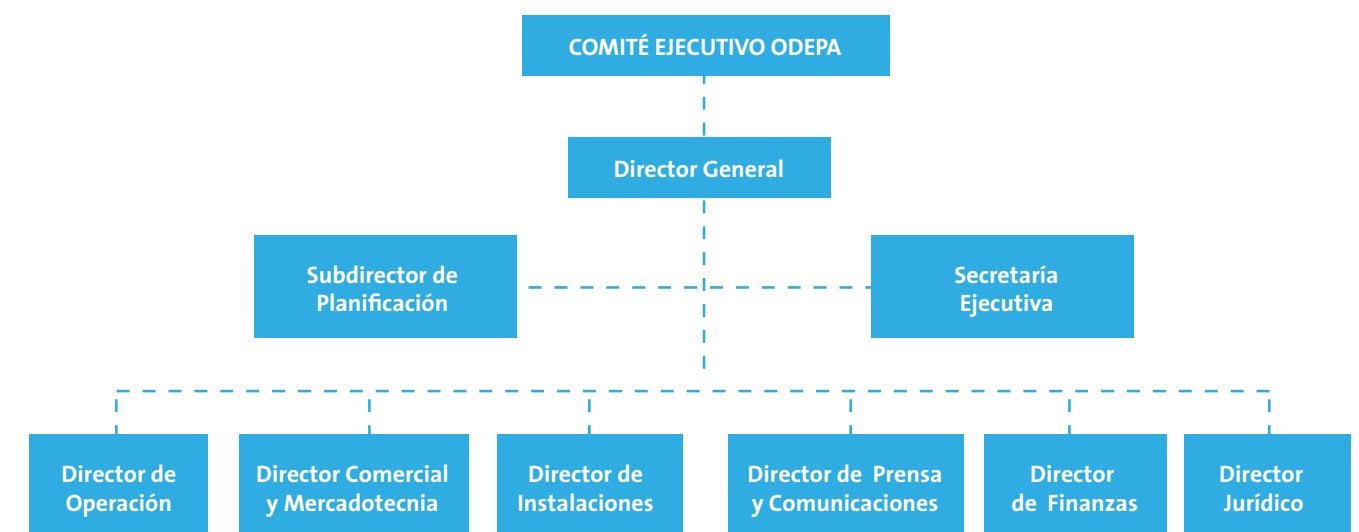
COMITÉ EJECUTIVO ODEPA

Director General

Subdirector de Planificación

Secretaría Ejecutiva

Director de Operación

Director Comercial y Mercadotecnia

Director de Instalaciones

Director de Prensa y Comunicaciones

Director de Finanzas

Director Jurídico